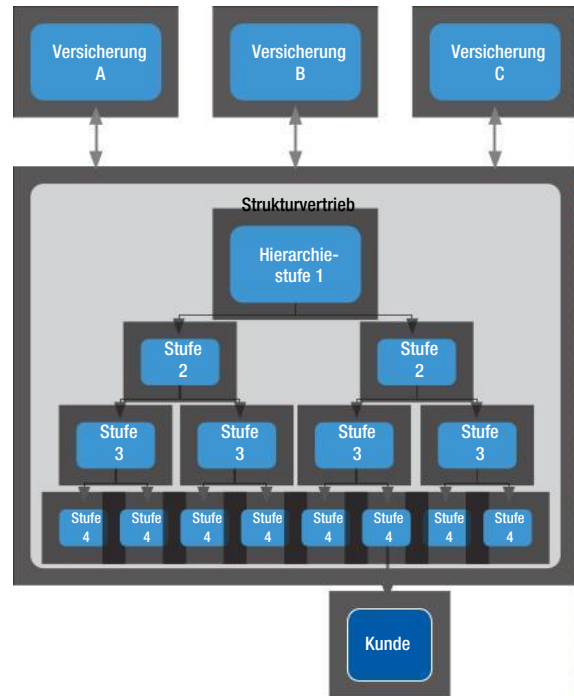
Versicherung A

Versicherung B

Versicherung C

Strukturvertrieb

Hierarchiestufe 1

Stufe 2

Stufe 2

Stufe 3

Stufe 3

Stufe 3

Stufe 3

Stufe 4

Stufe 4

Stufe 4

Stufe 4

Stufe 4

Stufe 4

Stufe 4

Stufe 4

Kunde